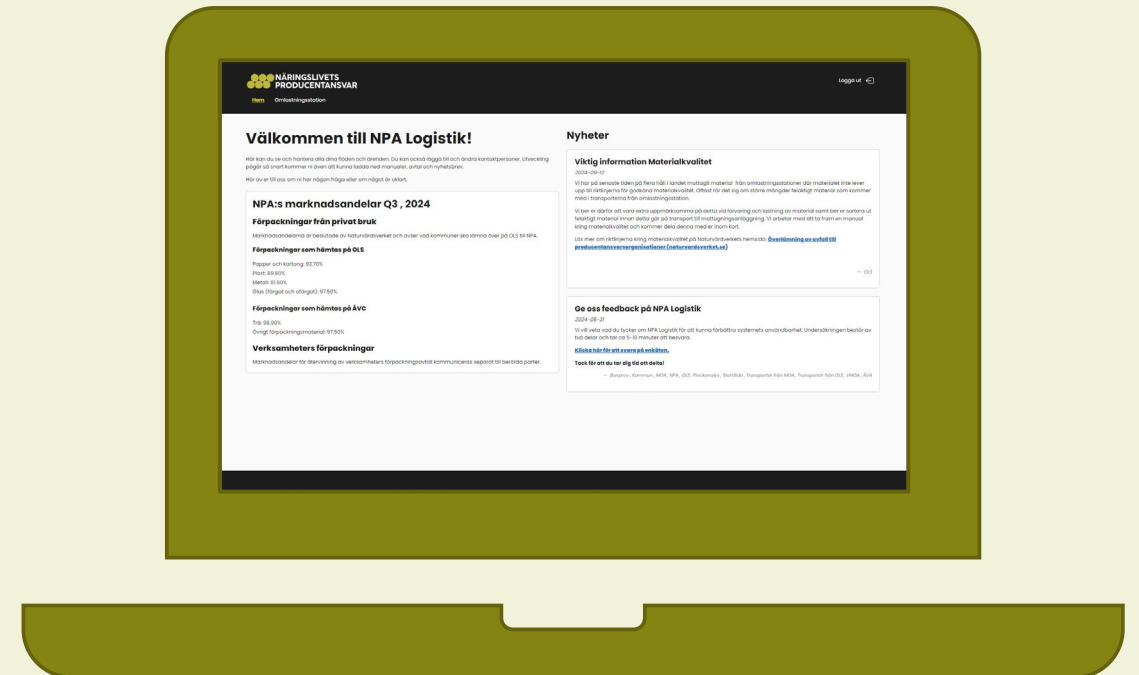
NÄRINGSLIVETS PRODUCENTANSVAR

Hem Omlastningsstation

Logga ut

Välkommen till NPA Logistik!

Här kan du se och hantera alla dina flöden och ärenden. Du kan också lägga till och ändra kontaktpersoner. Utveckling pågår så snart kommer ni även att kunna hjälpa med manualer, avtal och nyhetsbrev.

Hör av er till oss om ni har någon fråga eller om något är oklart.

NPA:s marknadsandelar Q3 , 2024

Förpackningar från privat bruk

Marknadsandelarna är beslutade av Naturvårdsverket och avser vad kommuner ska lämna över på OLS till NPA.

Förpackningar som hämtas på OLS

Papper och kartong: 93,70%
Plast: 89,90%
Metall: 91,90%
Glas (färgat och ofärgat): 97,60%

Förpackningar som hämtas på ÅVC

Trä: 98,90%
Övrigt förpackningsmaterial: 97,60%

Verksamheters förpackningar

Marknadsandelar för återvinning av verksamheters förpackningsavfall kommuniceras separat till berörda parter.

Nyheter

Viktig information Materialkvalitet

2024-09-12

Vi har på senaste tiden på flera håll i landet mottagit material från omlastningsstationer där materialet inte lever upp till riktlinjerna för godkänd materialkvalitet. Oftast rör det sig om större mängder felaktigt material som kommer med i transporterna från omlastningsstation.

Vi ber er därför att vara extra uppmärksamma på detta vid förvaring och lastning av material samt ber er sortera ut felaktigt material innan detta går på transport till mottagningsanläggning. Vi arbetar med att ta fram en manual kring materialkvalitet och kommer dela denna med er inom kort.

Läs mer om riktlinjerna kring materialkvalitet på Naturvårdsverkets hemsida: Överlämning av avfall till producentansvarsorganisationer (naturvardsverket.se)

— OLS

Ge oss feedback på NPA Logistik

2024-06-21

Vi vill veta vad du tycker om NPA Logistik för att kunna förbättra systemets användbarhet. Undersökningen består av två delar och tar ca 5-10 minuter att besvara.

Klicka här för att svara på enkäten.

Tack för att du tar dig tid att delta!

— Bunpro-, Kommun, MSK, NPA, OLS, Plockanalys, Statistik, Transportör från MSK, Transportör från OLS, VMOA, ÅVA